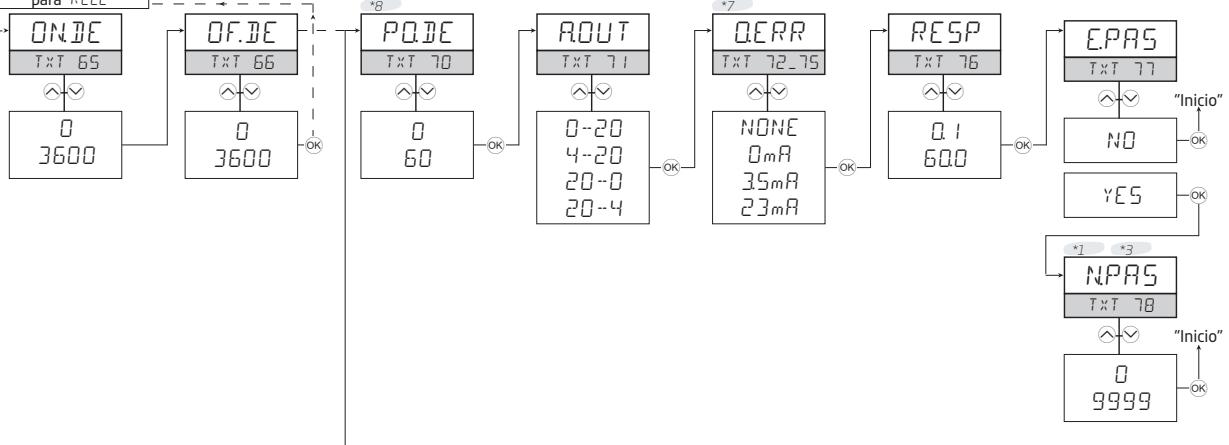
para RELE

ON.DE
TXT 65
0
3600

OF.DE
TXT 66
0
3600
OK

*8
PO.DE
TXT 70
0
60
OK

A.OUT
TXT 71
0--20
4--20
20--0
20--4
OK

*7
O.ERR
TXT 72_75
NONE
0mA
3.5mA
23mA
OK

RESP
TXT 76
0.1
60.0
OK

E.PAS
TXT 77
NO
OK
"Inicio"
YES
OK

*1 *3
N.PAS
TXT 78
0
9999
OK
"Inicio"